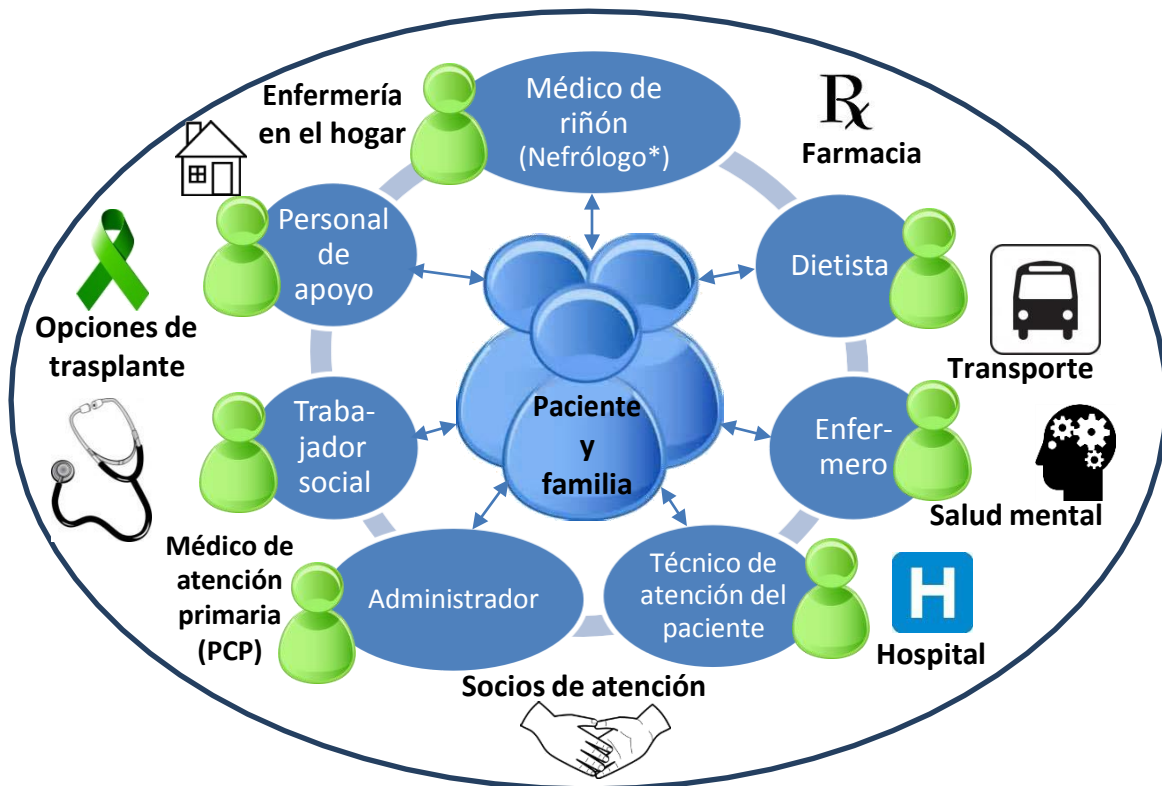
Enfermería en el hogar

Médico de riñón (Nefrólogo*)

℞

Farmacia

Personal de apoyo

Dietista

Opciones de trasplante

Transporte

Paciente y familia

Trabajador social

Enfermero

Salud mental

Médico de atención primaria (PCP)

Administrador

Técnico de atención del paciente

H

Hospital

Socios de atención